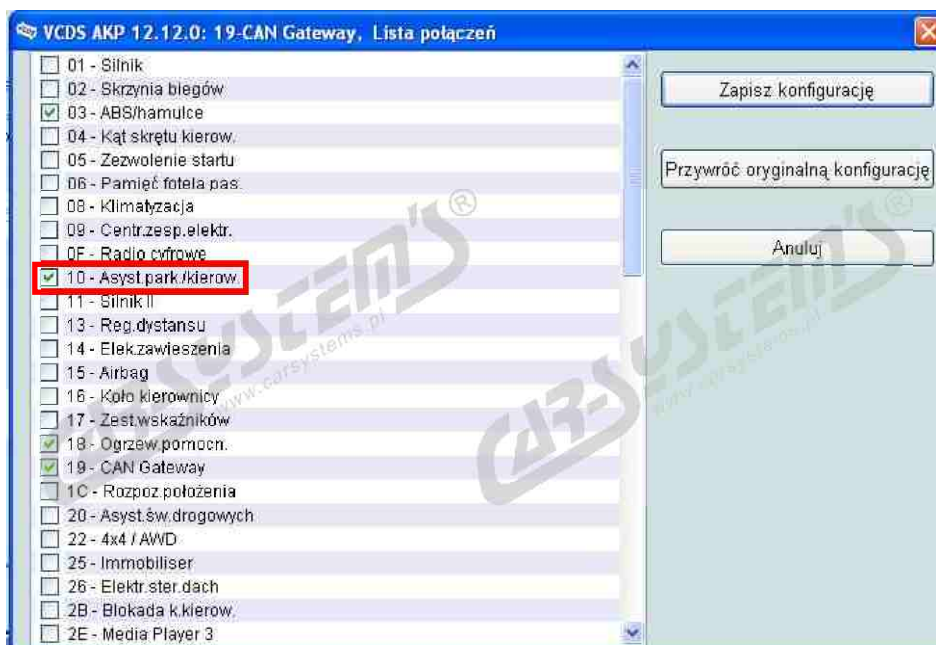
VCDS AKP 12.12.0: 19-CAN Gateway, Lista połączeń

01 - Silnik
02 - Skrzynia biegów
03 - ABS/hamulce
04 - Kąt skrętu kierow.
05 - Zezwolenie startu
06 - Pamięć fotela pas.
08 - Klimatyzacja
09 - Centr.zesp.elektr.
0F - Radio cyfrowe
10 - Asyst.park./kierow.
11 - Silnik II
13 - Reg.dystansu
14 - Elek.zawieszenia
15 - Airbag
16 - Koło kierownicy
17 - Zest.wskaźników
18 - Ogrzew.pomocn.
19 - CAN Gateway
1C - Rozpoz.położenia
20 - Asyst.św.drogowych
22 - 4x4 / AWD
25 - Immobiliser
26 - Elektr.ster.dach
2B - Blokada k.kierow.
2E - Media Player 3

Zapisz konfigurację

Przywróć oryginalną konfigurację

Anuluj

CARSYSTEMS® www.carsystems.pl

CARSYSTEMS® www.carsystems.pl